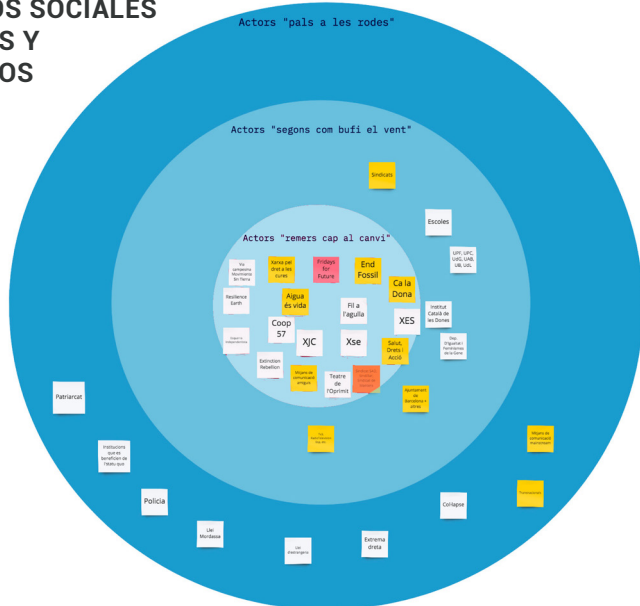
OS SOCIALES
S Y
OS

Actors "pals a les rodes"

Actors "segons com bufi el vent"

Sindicats

Escoles

UPF, UPC, UdG, UAB, UB, UdL

Actors "remers cap al canvi"

Via campesina Moviment Sin Tierra

Xarxa pel dret a les cures

Fridays for Future

End Fossil

Ca la Dona

Resilience Earth

Aigua és vida

Fil a l'agulla

Institut Català de les Dones

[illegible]

Coop 57

XES

XJC

Xse

Dep. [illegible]

Extinction Rebellion

Salut, Oreto i Acció

Mitjans de comunicació amigues

Teatre de l'Oprimit

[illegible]

Ajuntament de Barcelona + altres

Patriarcat

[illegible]

Mitjans de comunicació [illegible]

Institucions que es beneficien de l'statu quo

Policia

Promotores

Col·lapse

Llei Mordassa

Extrema dreta

Llei d'estrangeria